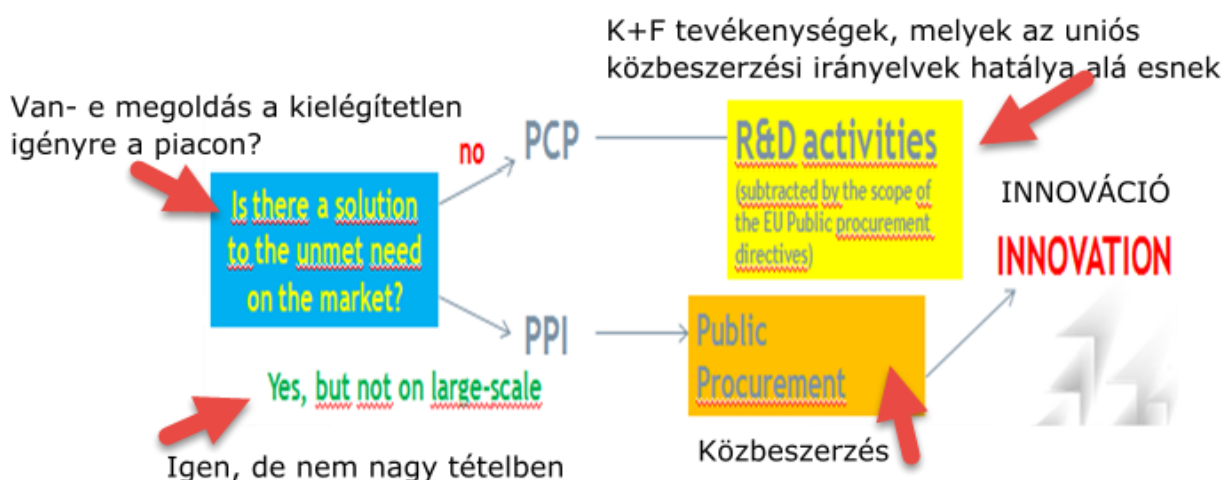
K+F tevékenységek, melyek az uniós közbeszerzési irányelvek hatálya alá esnek

Van- e megoldás a kielégítetlen igényre a piacon?

no

PCP

R&D activities
(subtracted by the scope of the EU Public procurement directives)

INNOVÁCIÓ

INNOVATION

Is there a solution to the unmet need on the market?

PPI

Public Procurement

Yes, but not on large-scale

Közbeszerzés

Igen, de nem nagy tételben